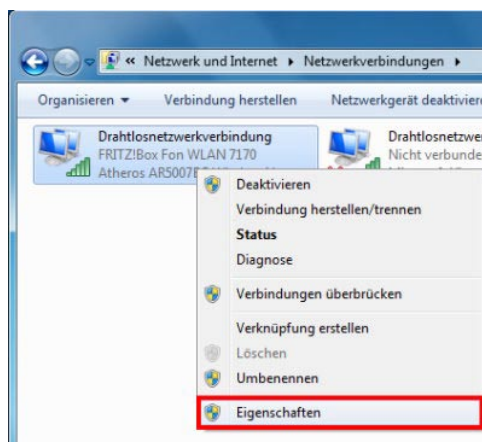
« Netzwerk und Internet ▸ Netzwerkverbindungen ▸

Organisieren ▾ Verbindung herstellen Netzwerkgerät deaktivie

Drahtlosnetzwerkverbindung
FRITZ!Box Fon WLAN 7170
Atheros AR5007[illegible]

Drahtlosnetzwe
Nicht verbunde

Deaktivieren
Verbindung herstellen/trennen
Status
Diagnose
Verbindungen überbrücken
Verknüpfung erstellen
Löschen
Umbenennen
Eigenschaften